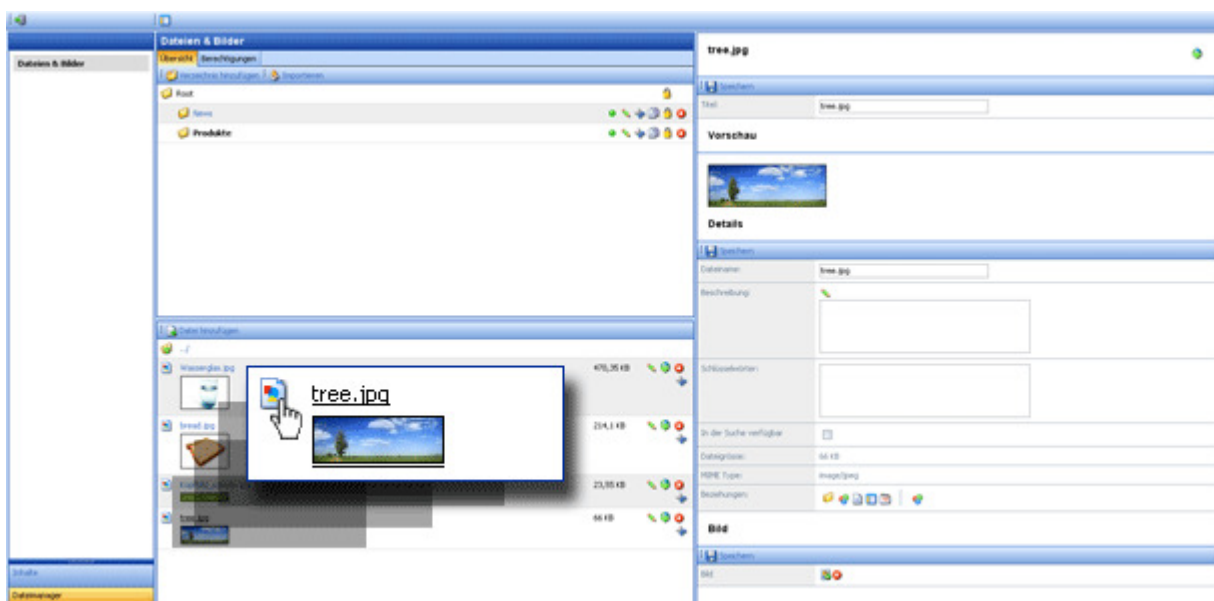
Dateien & Bilder

Dateien & Bilder

Übersicht Berechtigungen

Verzeichnis hinzufügen | Importieren

Root

News

Produkte

Datei hinzufügen

../

Wasserglas.jpg

bread.jpg

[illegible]

tree.jpg

478,35 KB

214,1 KB

23,55 KB

66 KB

tree.jpg

Inhalte

Dateimanager

tree.jpg

Speichern

Titel tree.jpg

Vorschau

Details

Speichern

Dateiname: tree.jpg

Beschreibung:

Schlüsselwörter:

In der Suche verfügbar:

Dateigrösse: 66 KB

MIME Type: image/jpeg

Beziehungen:

Bild

Speichern

Bild